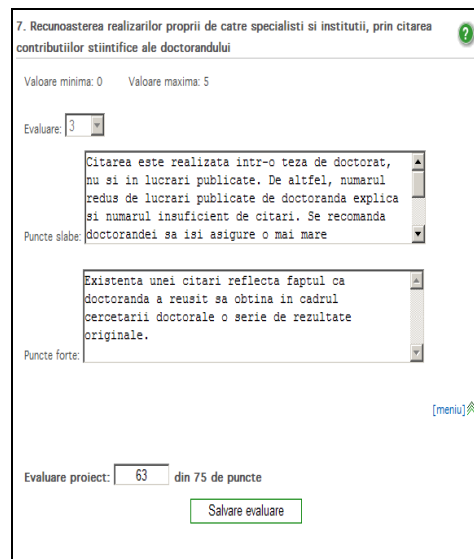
7. Recunoasterea realizarilor proprii de catre specialisti si institutii, prin citarea contributiilor stiintifice ale doctorandului

Valoare minima: 0 Valoare maxima: 5

Evaluare: 3

Citarea este realizata intr-o teza de doctorat, nu si in lucrari publicate. De altfel, numarul redus de lucrari publicate de doctoranda explica si numarul insuficient de citari. Se recomanda doctorandei sa isi asigure o mai mare

Puncte slabe:

Existenta unei citari reflecta faptul ca doctoranda a reusit sa obtina in cadrul cercetarii doctorale o serie de rezultate originale.

Puncte forte:

[meniu]

Evaluare proiect: 63 din 75 de puncte

Salvare evaluare